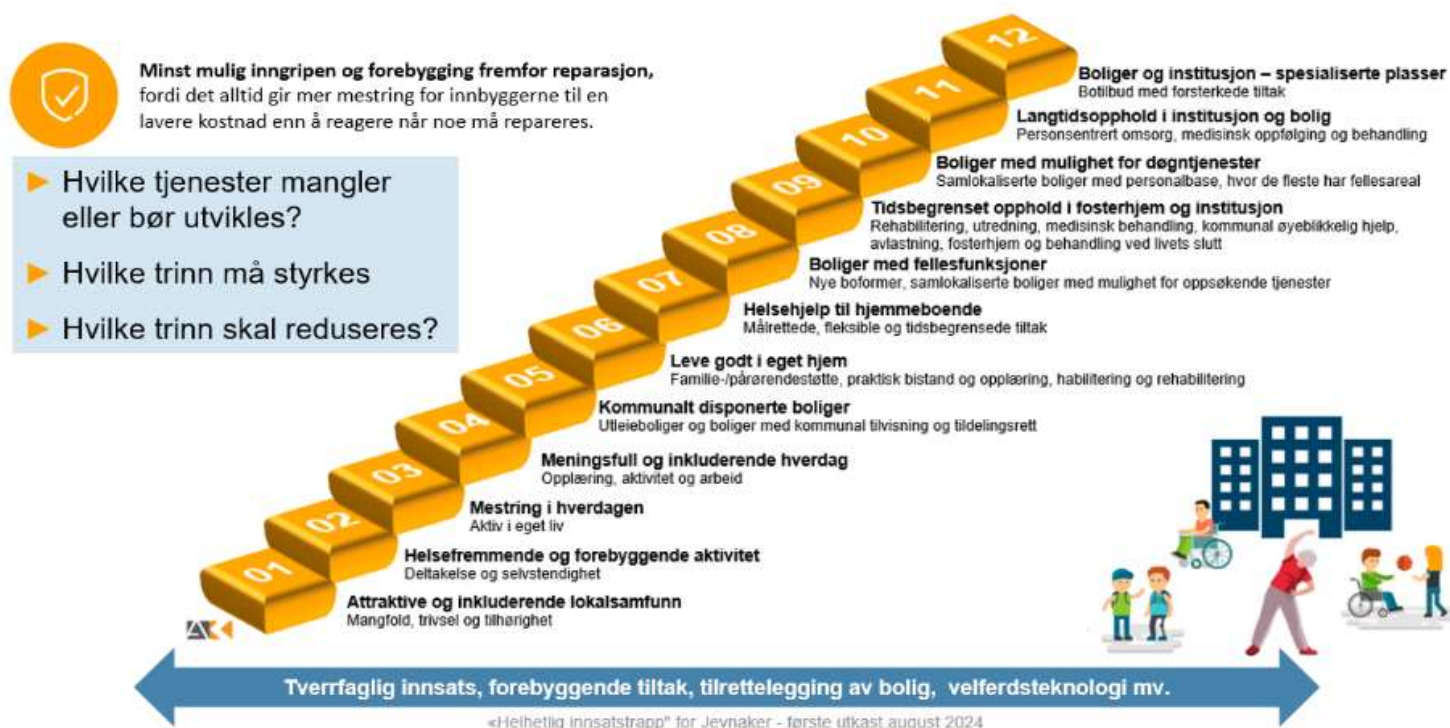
Minst mulig inngripen og forebygging fremfor reparasjon, fordi det alltid gir mer mestring for innbyggerne til en lavere kostnad enn å reagere når noe må repareres.

► Hvilke tjenester mangler eller bør utvikles?

► Hvilke trinn må styrkes

► Hvilke trinn skal reduseres?

12
Boliger og institusjon – spesialiserte plasser
Botilbud med forsterkede tiltak

11
Langtidsopphold i institusjon og bolig
Personsentrert omsorg, medisinsk oppfølging og behandling

10
Boliger med mulighet for døgntjenester
Samlokaliserte boliger med personalbase, hvor de fleste har fellesareal

09
Tidsbegrenset opphold i fosterhjem og institusjon
Rehabilitering, utredning, medisinsk behandling, kommunal øyeblikkelig hjelp, avlastning, fosterhjem og behandling ved livets slutt

08
Boliger med fellesfunksjoner
Nye boformer, samlokaliserte boliger med mulighet for oppsøkende tjenester

07
Helsehjelp til hjemmeboende
Målrettede, fleksible og tidsbegrensede tiltak

06
Leve godt i eget hjem
Familie-/pårørendestøtte, praktisk bistand og opplæring, habilitering og rehabilitering

05
Kommunalt disponerte boliger
Utleieboliger og boliger med kommunal tilvisning og tildelingsrett

04
Meningsfull og inkluderende hverdag
Opplæring, aktivitet og arbeid

03
Mestring i hverdagen
Aktiv i eget liv

02
Helsefremmende og forebyggende aktivitet
Deltakelse og selvstendighet

01
Attraktive og inkluderende lokalsamfunn
Mangfold, trivsel og tilhørighet

AK

Tverrfaglig innsats, forebyggende tiltak, tilrettelegging av bolig, velferdsteknologi mv.

«Helhetlig innsatstrapp» for Jevnaker - første utkast august 2024